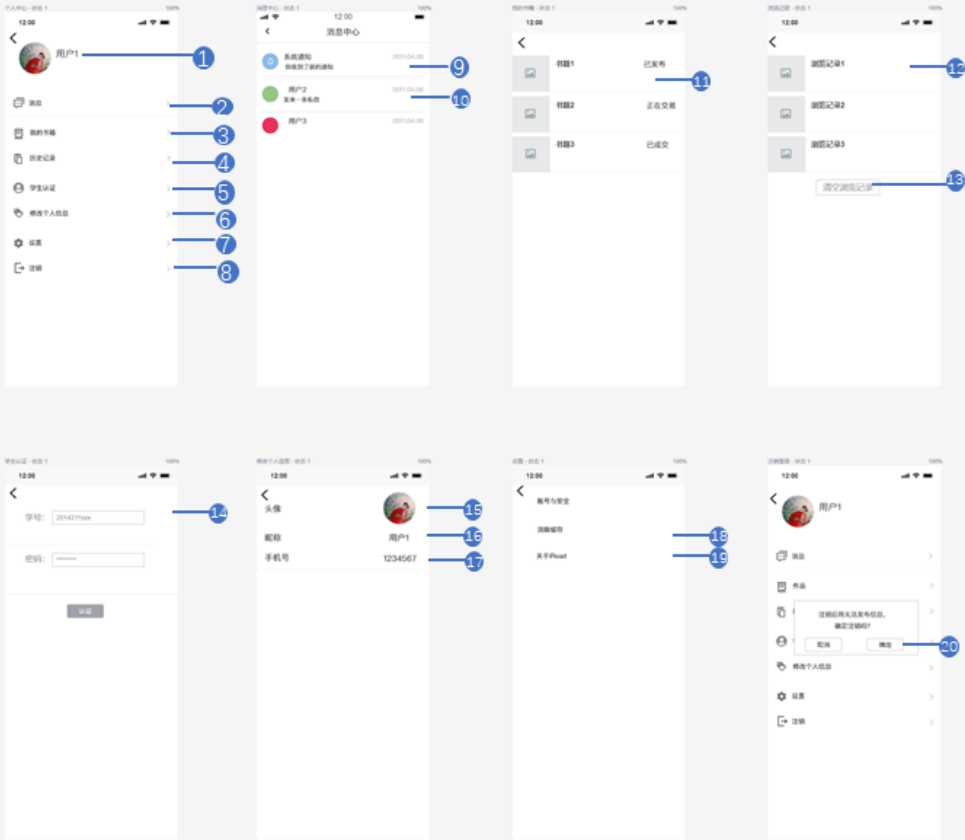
个人中心 - 状态 1 100%
12:00
用户1
1
消息
2
我的书籍
3
历史记录
4
学生认证
5
修改个人信息
6
设置
7
注销
8

消息中心 - 状态 1 100%
12:00
消息中心
系统通知 2021.04.06
你收到了新的通知
9
用户2 2021.04.06
发来一条私信
10
用户3 2021.04.06

我的书籍 - 状态 1 100%
12:00
书籍1 已发布
11
书籍2 正在交易
书籍3 已成交

浏览记录 - 状态 1 100%
12:00
浏览记录1
12
浏览记录2
浏览记录3
清空浏览记录
13

学生认证 - 状态 1 100%
12:00
学号: 2014211xxx
14
密码: ********
认证

修改个人信息 - 状态 1 100%
12:00
头像
15
昵称 用户1
16
手机号 1234567
17

设置 - 状态 1 100%
12:00
账号与安全
清除缓存
18
关于iRead
19

注销整理 - 状态 1 100%
12:00
用户1
消息
作品
注销后将无法发布信息,
确定注销吗?
取消 确定
20
修改个人信息
设置
注销